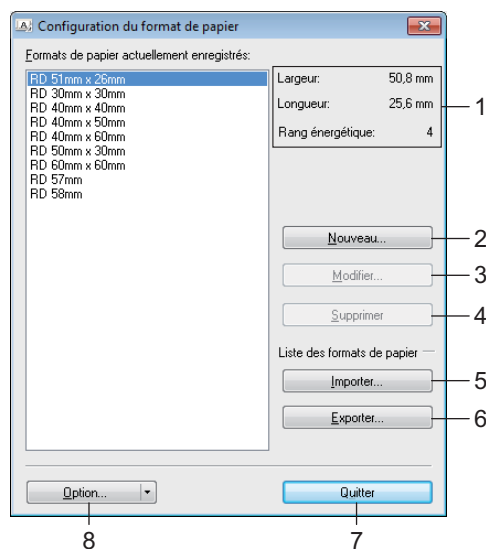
Configuration du format de papier

Formats de papier actuellement enregistrés:

RD 51mm x 26mm
RD 30mm x 30mm
RD 40mm x 40mm
RD 40mm x 50mm
RD 40mm x 60mm
RD 50mm x 30mm
RD 60mm x 60mm
RD 57mm
RD 58mm

Largeur: 50,8 mm
Longueur: 25,6 mm
Rang énergétique: 4

1

Nouveau... 2

Modifier... 3

Supprimer 4

Liste des formats de papier

Importer... 5

Exporter... 6

Option...

Quitter

8

7